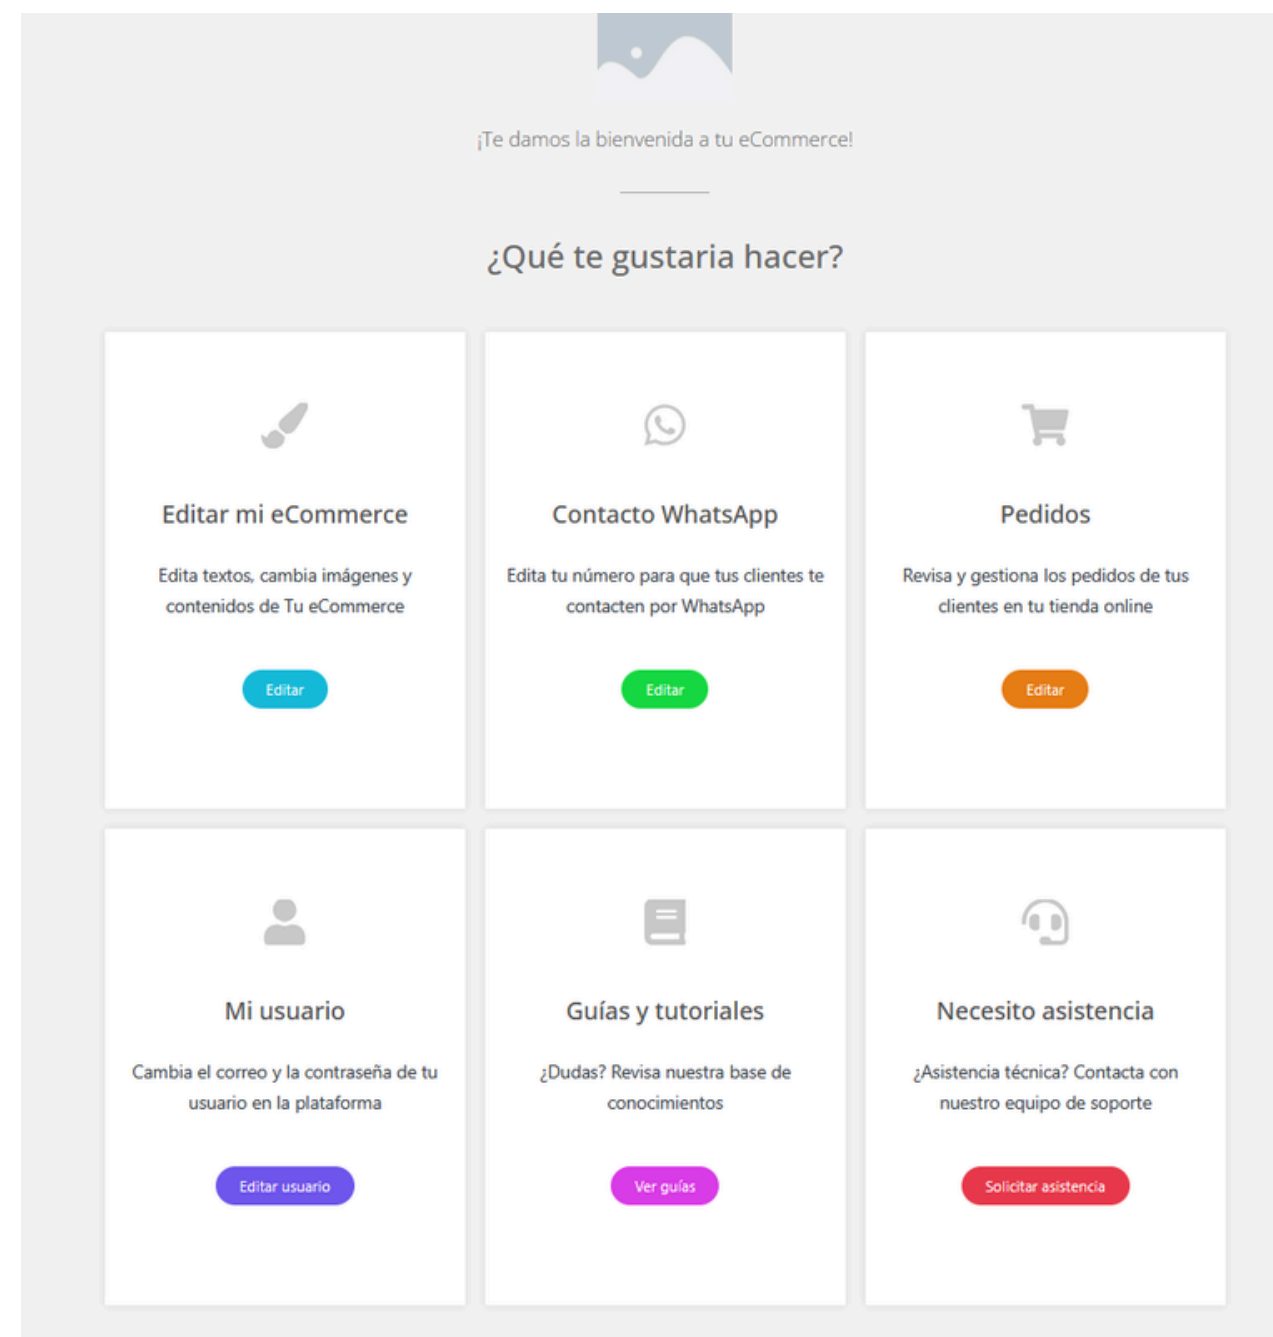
¡Te damos la bienvenida a tu eCommerce!

¿Qué te gustaria hacer?

Editar mi eCommerce

Edita textos, cambia imágenes y contenidos de Tu eCommerce

Editar

Contacto WhatsApp

Edita tu número para que tus clientes te contacten por WhatsApp

Editar

Pedidos

Revisa y gestiona los pedidos de tus clientes en tu tienda online

Editar

Mi usuario

Cambia el correo y la contraseña de tu usuario en la plataforma

Editar usuario

Guías y tutoriales

¿Dudas? Revisa nuestra base de conocimientos

Ver guías

Necesito asistencia

¿Asistencia técnica? Contacta con nuestro equipo de soporte

Solicitar asistencia